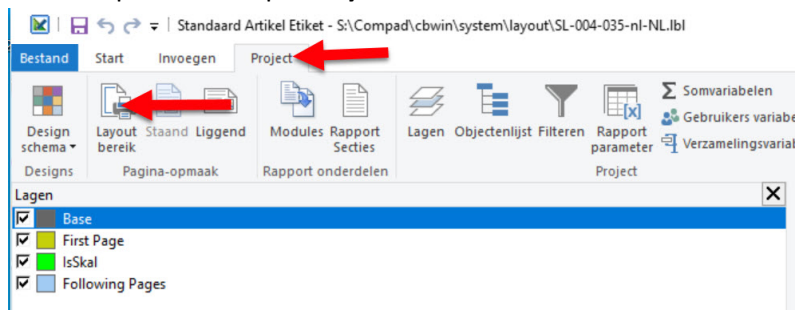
Standaard Artikel Etiket - S:\Compad\cbwin\system\layout\SL-004-035-nl-NL.lbl

Bestand Start Invoegen Project

Design schema ▾
Designs

Layout bereik Staand Liggend
Pagina-opmaak

Modules Rapport Secties
Rapport onderdelen

Lagen Objectenlijst Filteren Rapport parameter
Project

Σ Somvariabelen
Gebruikers variabe
Verzamelingsvariab

Lagen

Base
First Page
IsSkal
Following Pages